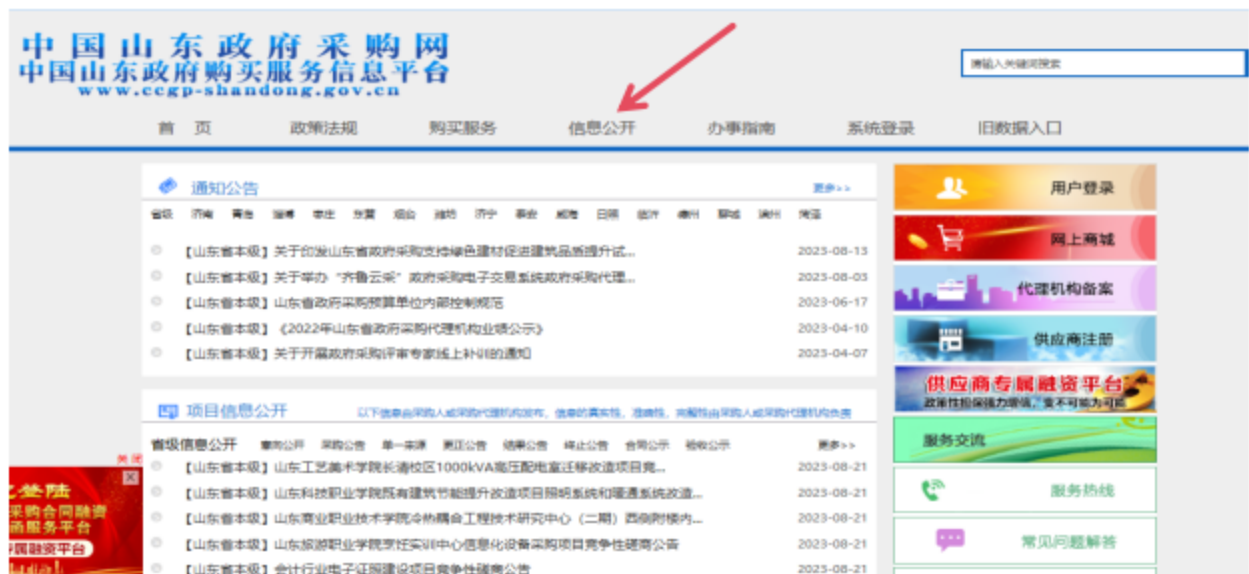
中国山东政府采购网
中国山东政府购买服务信息平台
www.ccgp-shandong.gov.cn

请输入关键词搜索

首 页 政策法规 购买服务 信息公开 办事指南 系统登录 旧数据入口

通知公告 更多>>

省级 济南 青岛 淄博 枣庄 东营 烟台 潍坊 济宁 泰安 威海 日照 临沂 德州 聊城 滨州 菏泽

【山东省本级】关于印发山东省政府采购支持绿色建材促进建筑品质提升试... 2023-08-13
【山东省本级】关于举办"齐鲁云采"政府采购电子交易系统政府采购代理... 2023-08-03
【山东省本级】山东省政府采购预算单位内部控制规范 2023-06-17
【山东省本级】《2022年山东省政府采购代理机构业绩公示》 2023-04-10
【山东省本级】关于开展政府采购评审专家线上补训的通知 2023-04-07

项目信息公开 以下信息由采购人或采购代理机构发布，信息的真实性、准确性、完整性由采购人或采购代理机构负责

省级信息公开 意向公开 采购公告 单一来源 更正公告 结果公告 终止公告 合同公示 验收公示 更多>>

【山东省本级】山东工艺美术学院长清校区1000kVA高压配电室迁移改造项目竞... 2023-08-21
【山东省本级】山东科技职业学院有建筑节能提升改造项目照明系统和暖通系统改造... 2023-08-21
【山东省本级】山东商业职业技术学院冷热耦合工程技术研究中心（二期）四则附楼内... 2023-08-21
【山东省本级】山东旅游职业学院字迁实训中心信息化设备采购项目竞争性磋商公告 2023-08-21
【山东省本级】会计行业电子证照建设项目竞争性磋商公告 2023-08-21

用户登录
网上商城
代理机构备案
供应商注册
供应商专属融资平台
政府性担保强力增信，零门槛随时可融
服务交流
服务热线
常见问题解答

关闭
登陆
采购合同融资
函服务平台
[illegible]融资平台